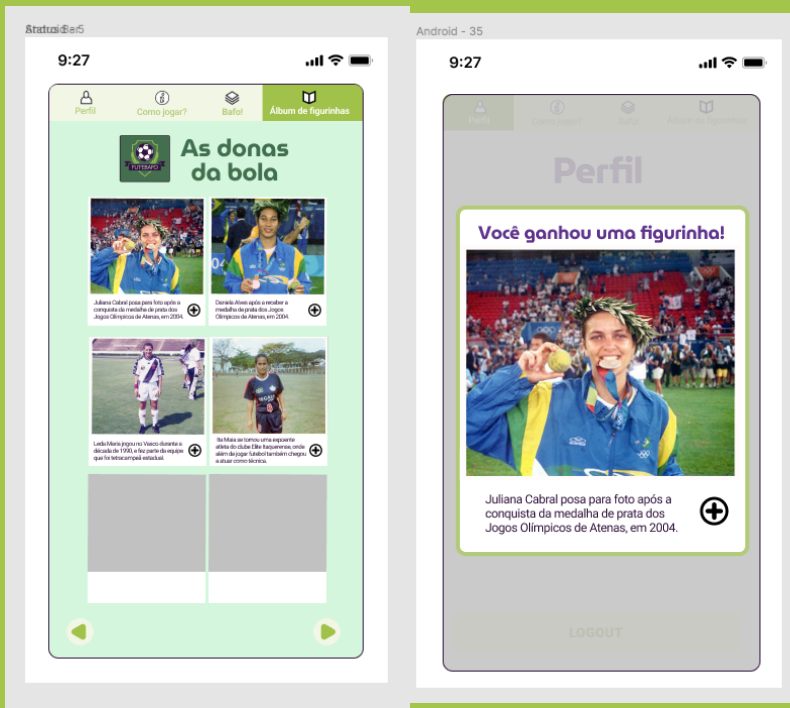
Status Bar

9:27

Perfil
Como jogar?
Bafo!
Álbum de figurinhas

FUTEBAFO

As donas da bola

Juliana Cabral posa para foto após a conquista da medalha de prata dos Jogos Olímpicos de Atenas, em 2004.

Daniela Alves após a receber a medalha de prata dos Jogos Olímpicos de Atenas, em 2004.

Leda Maria jogou no Vasco durante a década de 1990, e fez parte da equipe que foi tetracampeã estadual.

Ile Maia se tornou uma expoente atleta do clube Elite Itaquerense, onde além de jogar futebol também chegou a atuar como técnica.

Android - 35

9:27

Perfil
Como jogar?
Bafo!
Álbum de figurinhas

Perfil

Você ganhou uma figurinha!

Juliana Cabral posa para foto após a conquista da medalha de prata dos Jogos Olímpicos de Atenas, em 2004.

LOGOUT